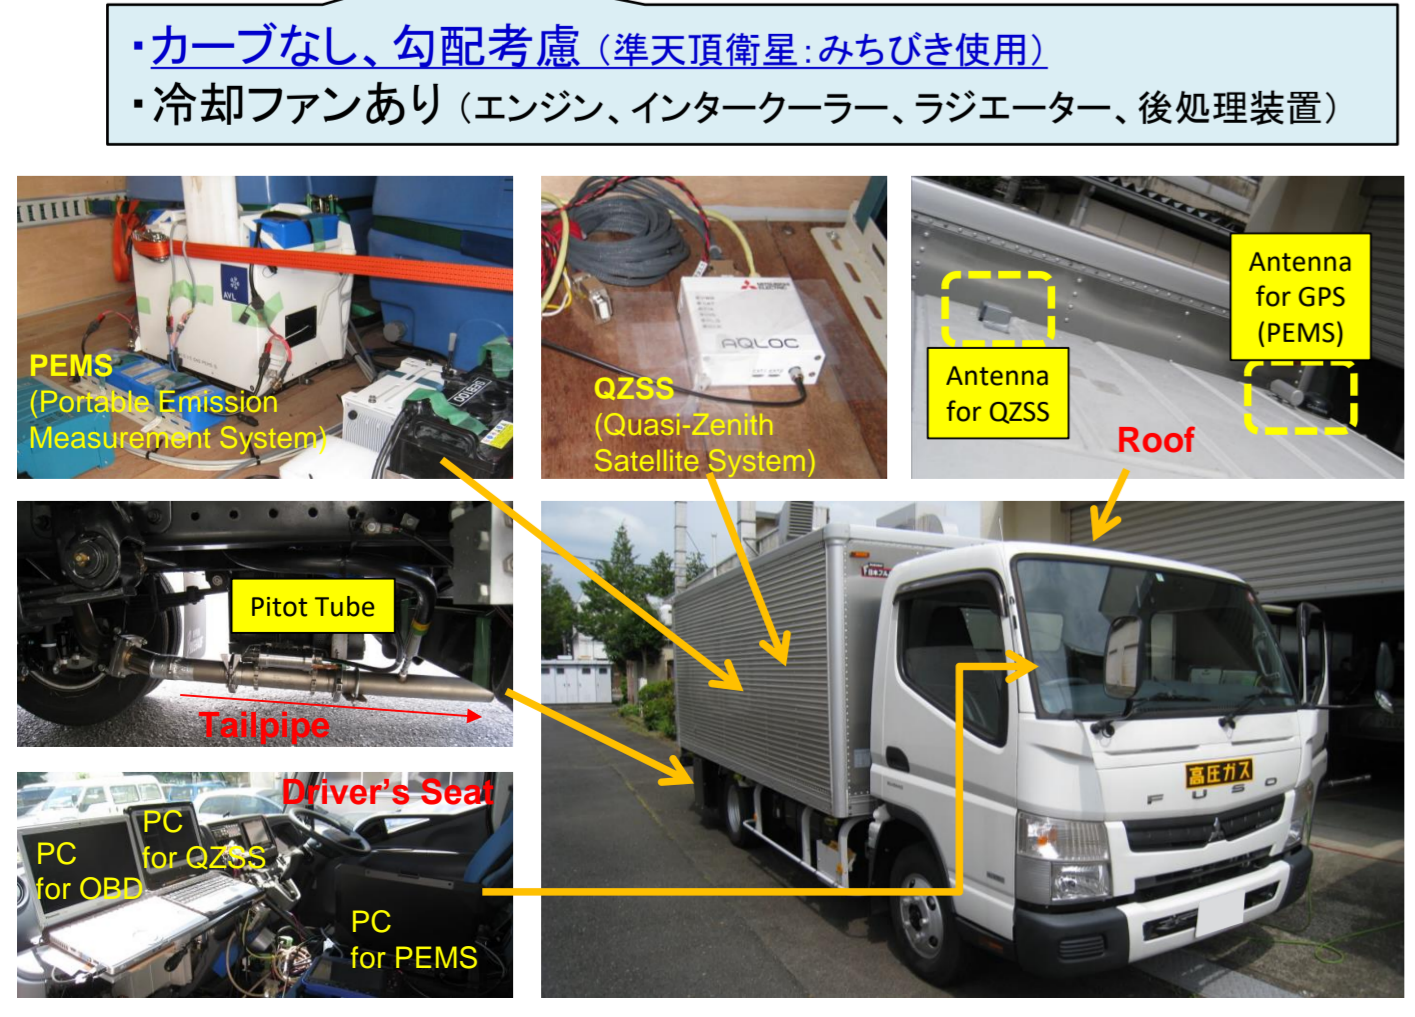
・カーブなし、勾配考慮（準天頂衛星：みちびき使用）
・冷却ファンあり（エンジン、インタークーラー、ラジエーター、後処理装置）

PEMS
(Portable Emission Measurement System)

AVL

QZSS
(Quasi-Zenith Satellite System)

AQLOC

Antenna for QZSS

Antenna for GPS (PEMS)

Roof

Pitot Tube

Tailpipe

Driver's Seat

PC for OBD

PC for QZSS

PC for PEMS

高圧ガス

FUSO